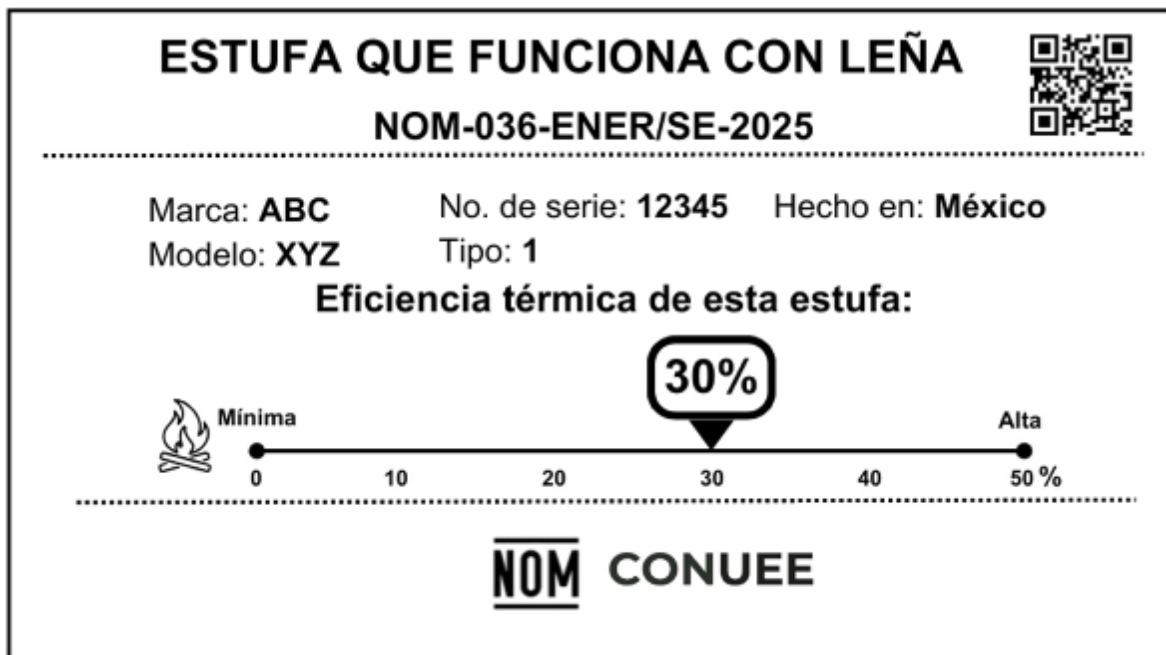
ESTUFA QUE FUNCIONA CON LEÑA

NOM-036-ENER/SE-2025

Marca: **ABC** No. de serie: **12345** Hecho en: **México**
Modelo: **XYZ** Tipo: **1**

Eficiencia térmica de esta estufa:

30%

Mínima Alta

0 10 20 30 40 50 %

NOM CONUEE